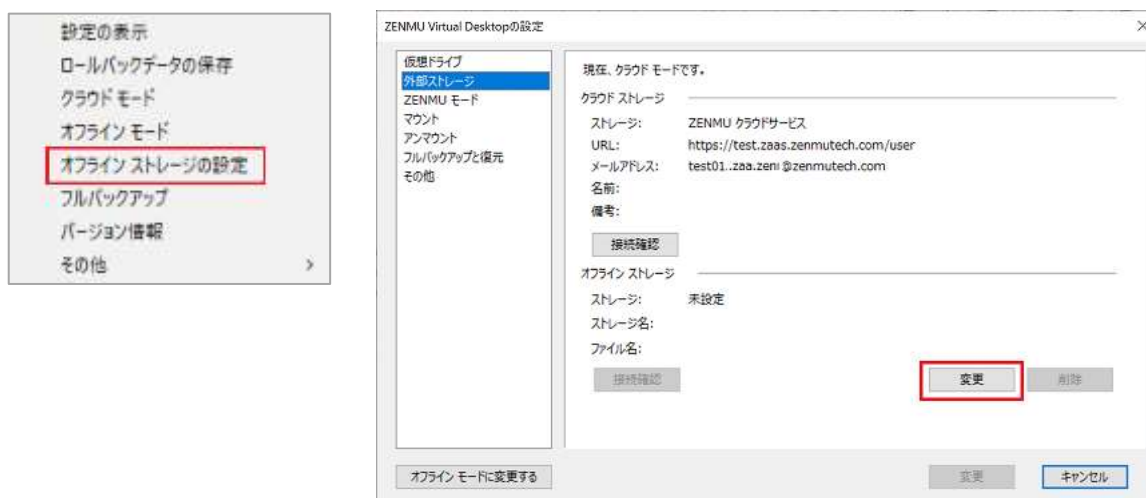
設定の表示
ロールバックデータの保存
クラウド モード
オフライン モード
オフライン ストレージの設定
フルバックアップ
バージョン情報
その他 >

ZENMU Virtual Desktopの設定
×

仮想ドライブ
外部ストレージ
ZENMU モード
マウント
アンマウント
フルバックアップと復元
その他

現在、クラウド モードです。

クラウド ストレージ
ストレージ: ZENMU クラウドサービス
URL: https://test.zaas.zenmutech.com/user
メールアドレス: test01..zaa.zeni @zenmutech.com
名前:
備考:
接続確認

オフライン ストレージ
ストレージ: 未設定
ストレージ名:
ファイル名:
接続確認
変更
削除

オフライン モードに変更する
変更
キャンセル